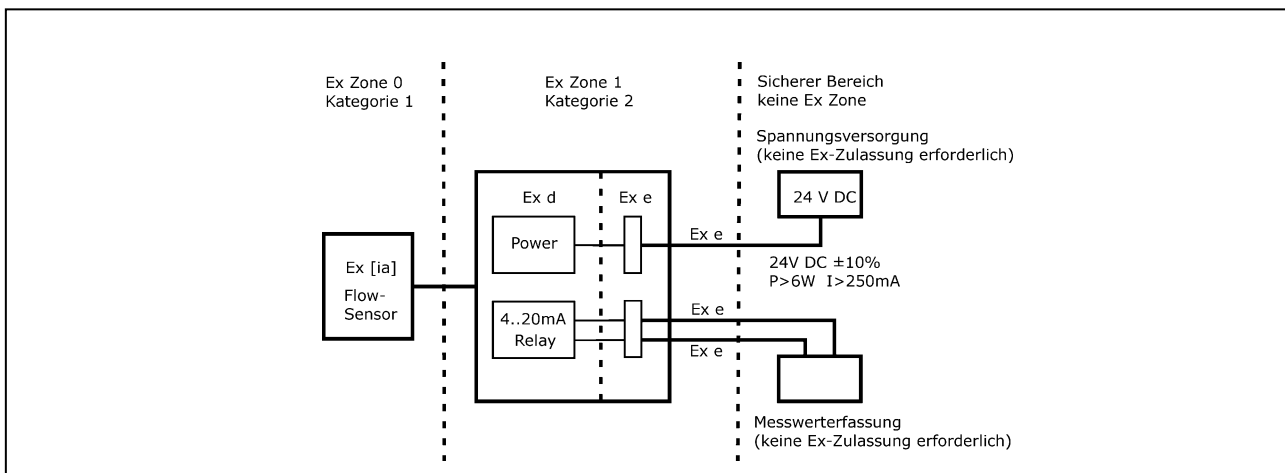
Ex Zone 0
Kategorie 1

Ex Zone 1
Kategorie 2

Sicherer Bereich
keine Ex Zone

Spannungsversorgung
(keine Ex-Zulassung erforderlich)

Ex d

Ex e

24 V DC

Power

Ex e

Ex [ia]

Flow-Sensor

24V DC ±10%
P>6W I>250mA

4..20mA
Relay

Ex e

Ex e

Messwerterfassung
(keine Ex-Zulassung erforderlich)